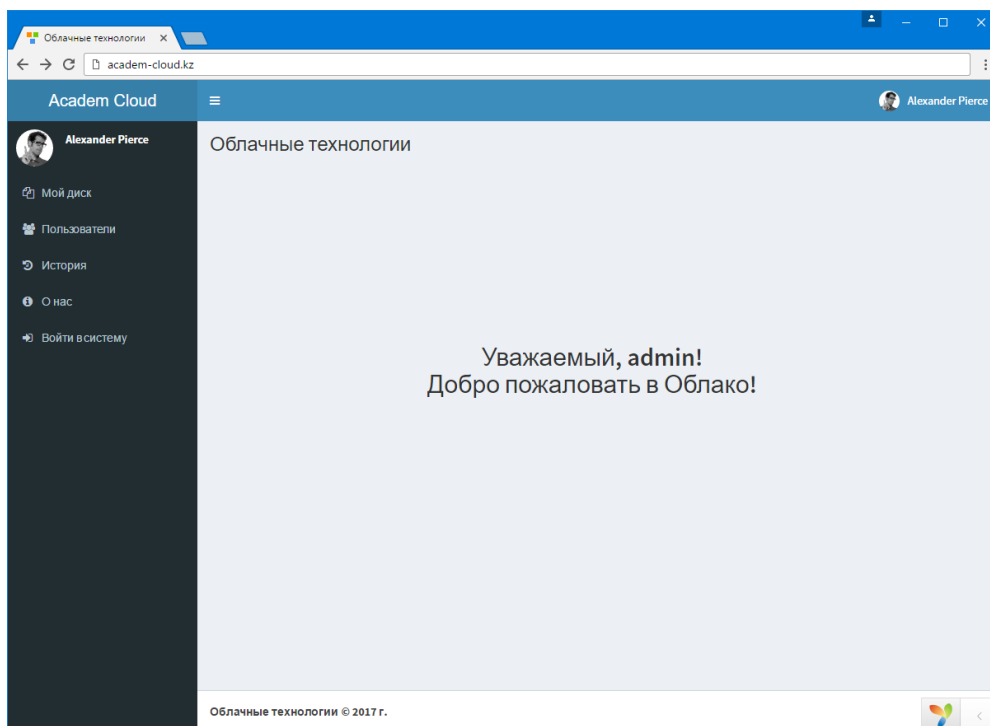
Облачные технологии ×

academ-cloud.kz

Academ Cloud

Alexander Pierce

Alexander Pierce

Мой диск

Пользователи

История

О нас

Войти в систему

Облачные технологии

Уважаемый, admin!
Добро пожаловать в Облако!

Облачные технологии © 2017 г.